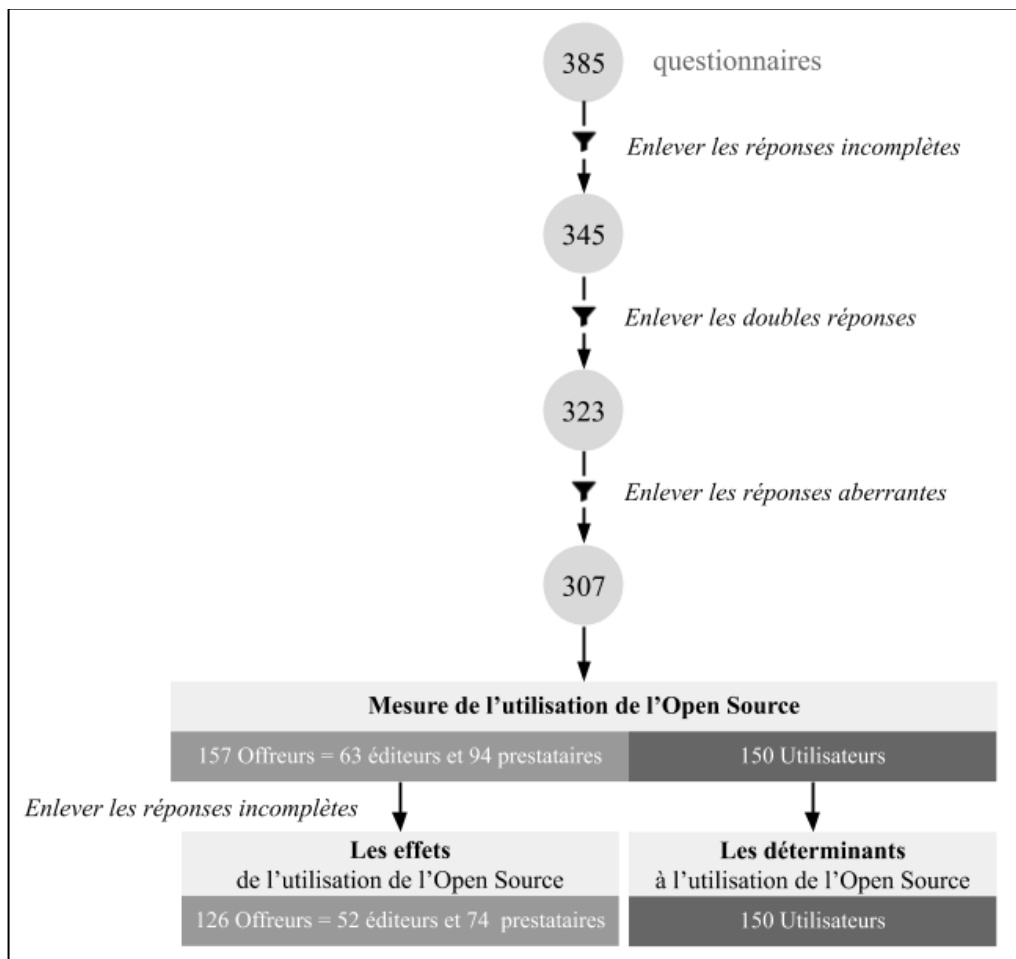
385 questionnaires

Enlever les réponses incomplètes

345

Enlever les doubles réponses

323

Enlever les réponses aberrantes

307

Mesure de l'utilisation de l'Open Source

157 Offreurs = 63 éditeurs et 94 prestataires

150 Utilisateurs

Enlever les réponses incomplètes

Les effets de l'utilisation de l'Open Source

126 Offreurs = 52 éditeurs et 74 prestataires

Les déterminants à l'utilisation de l'Open Source

150 Utilisateurs